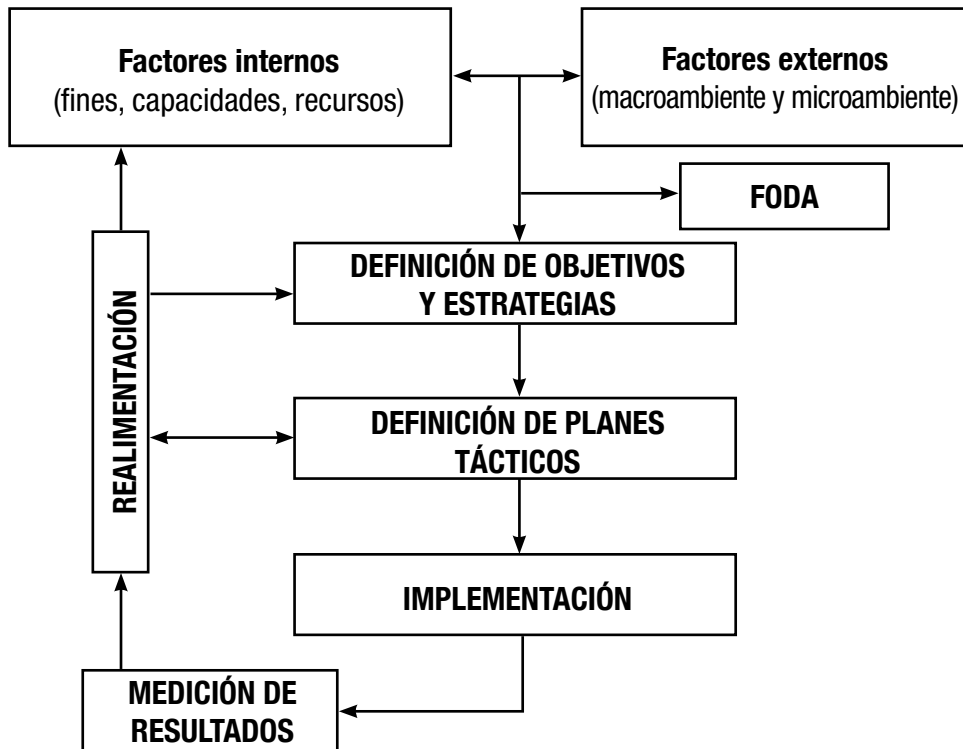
Factores internos
(fines, capacidades, recursos)

Factores externos
(macroambiente y microambiente)

FODA

DEFINICIÓN DE OBJETIVOS Y ESTRATEGIAS

REALIMENTACIÓN

DEFINICIÓN DE PLANES TÁCTICOS

IMPLEMENTACIÓN

MEDICIÓN DE RESULTADOS